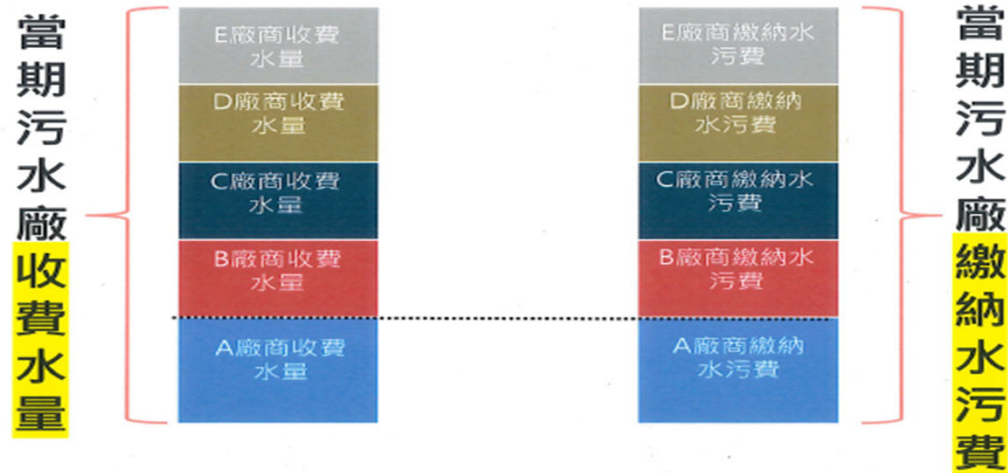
當期污水廠收費水量

E廠商收費水量

D廠商收費水量

C廠商收費水量

B廠商收費水量

A廠商收費水量

E廠商繳納水污費

D廠商繳納水污費

C廠商繳納水污費

B廠商繳納水污費

A廠商繳納水污費

當期污水廠繳納水污費